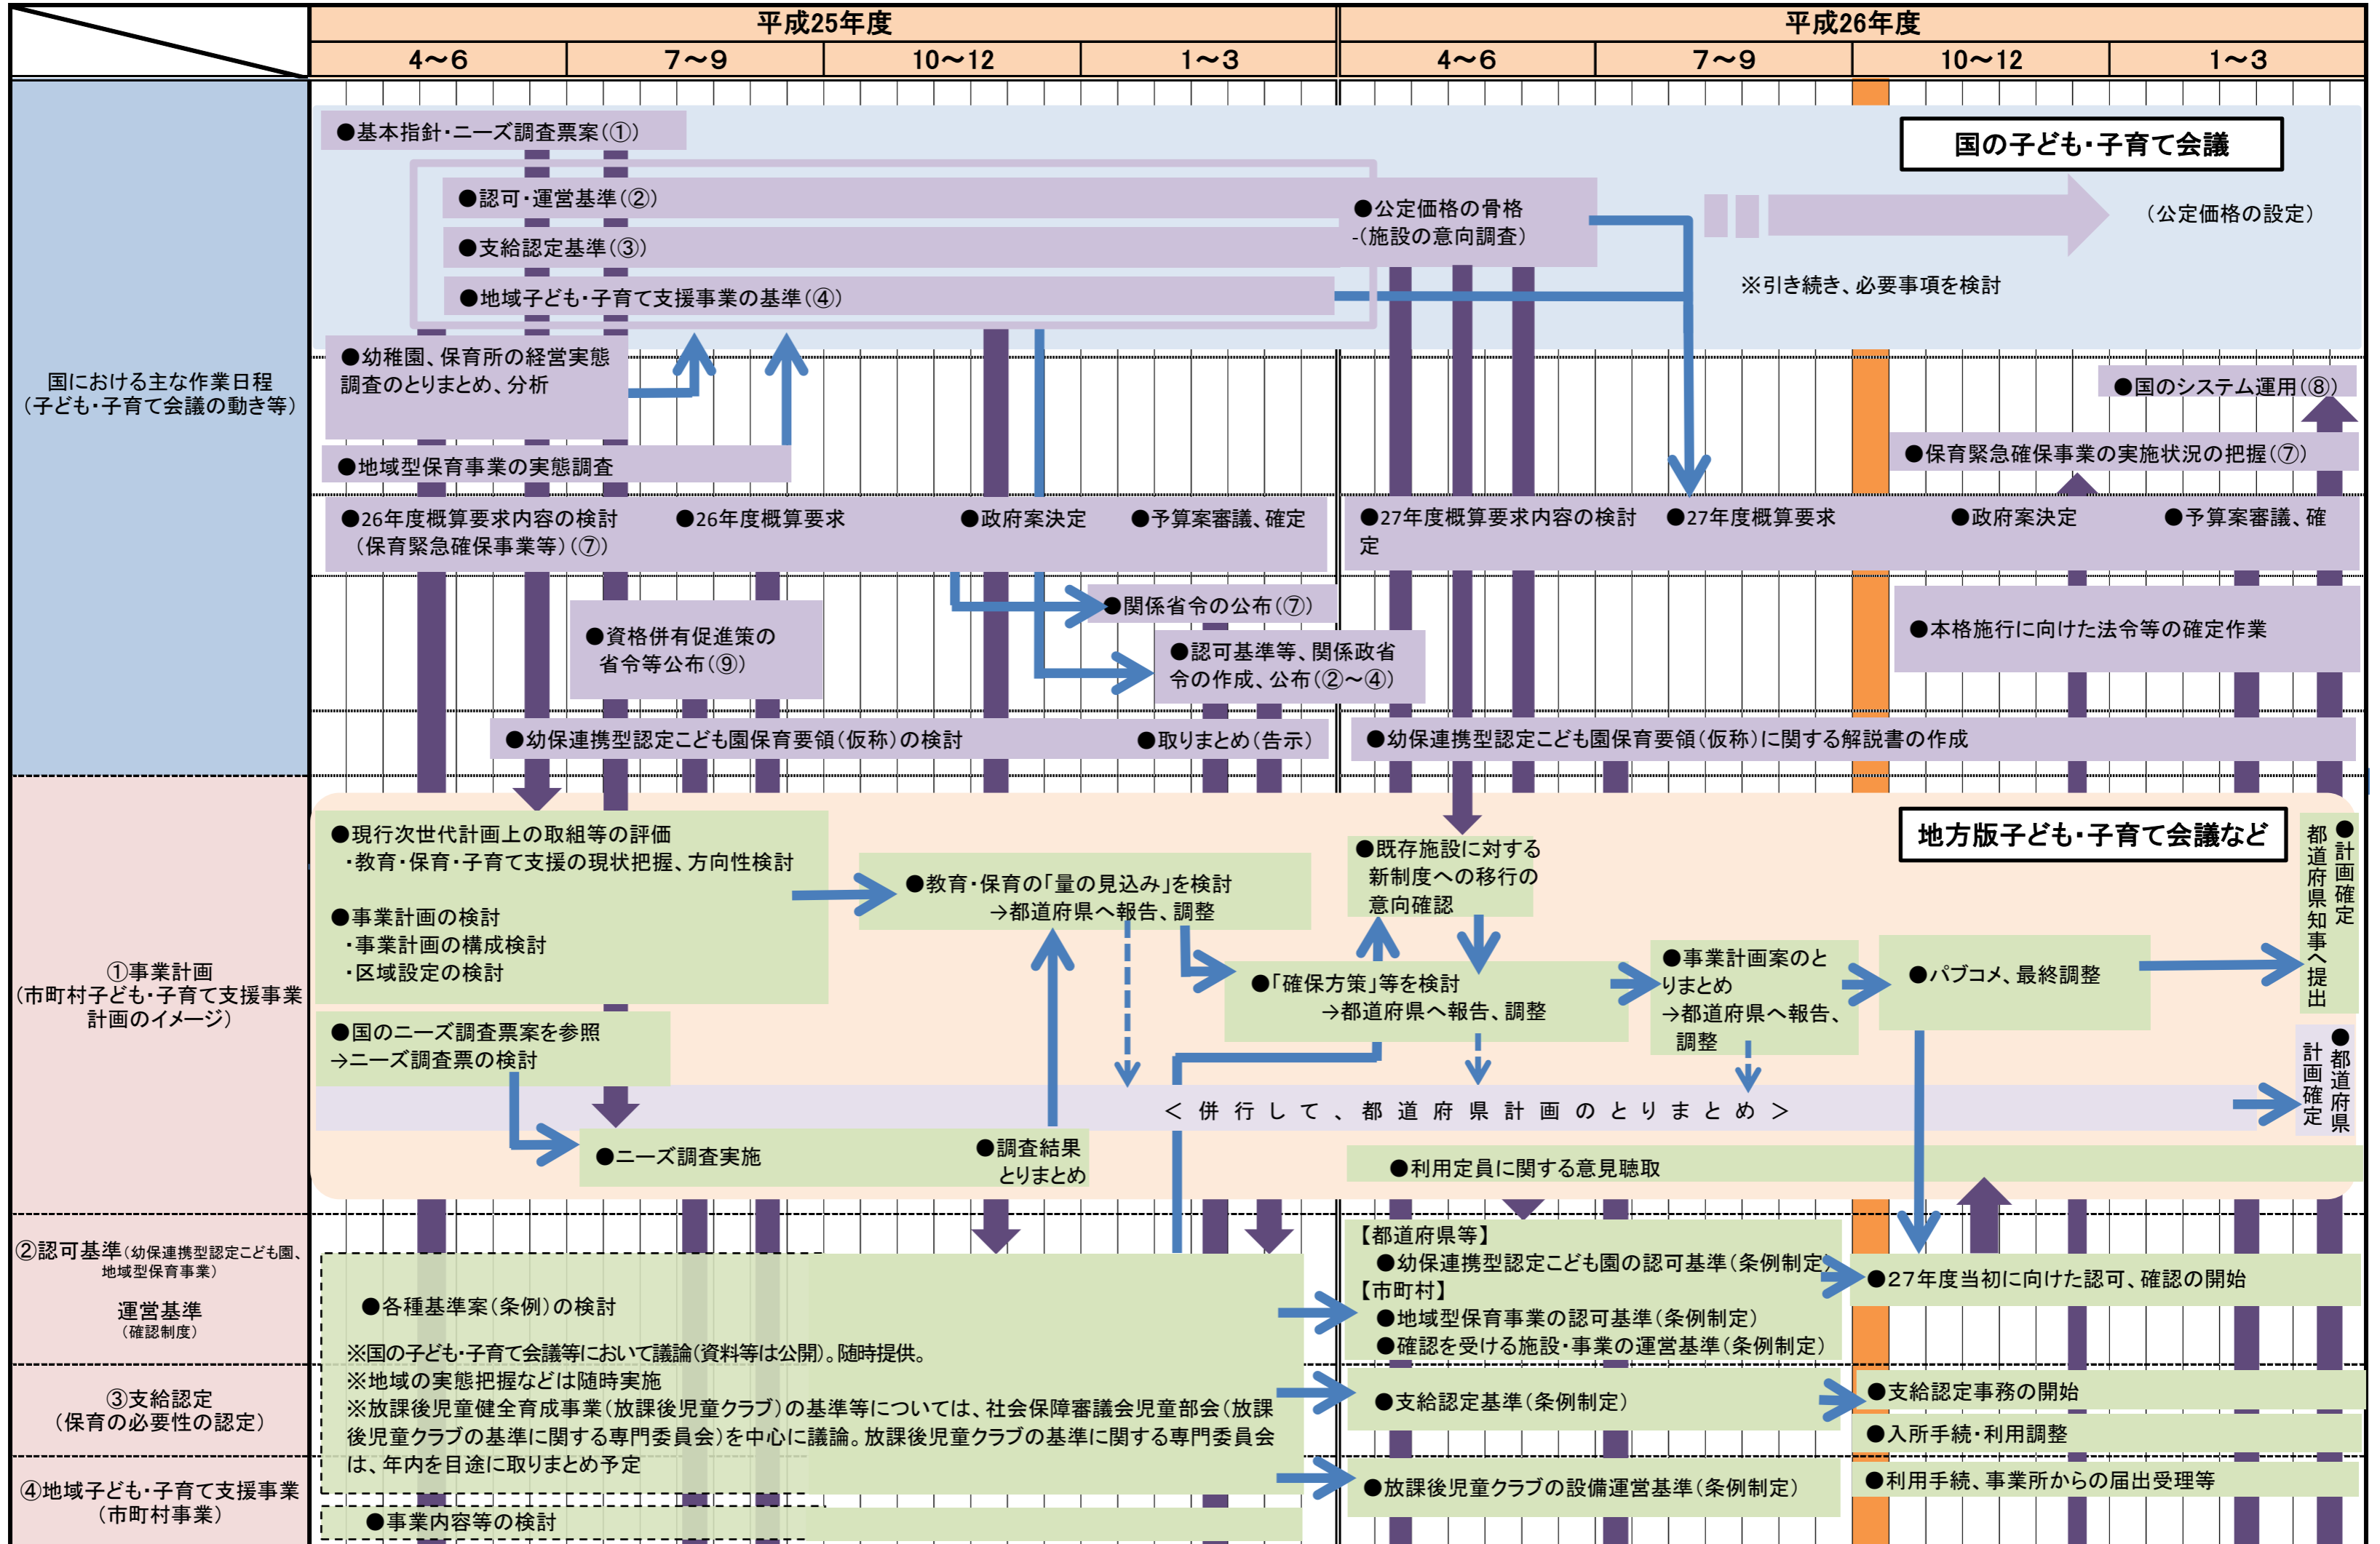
平成25年度
4〜6
7〜9
10〜12
1〜3
平成26年度
4〜6
7〜9
10〜12
1〜3

国における主な作業日程（子ども・子育て会議の動き等）

●基本指針・ニーズ調査票案（①）
国の子ども・子育て会議
●認可・運営基準（②）
●支給認定基準（③）
●地域子ども・子育て支援事業の基準（④）
●公定価格の骨格 -（施設の意向調査）
（公定価格の設定）
※引き続き、必要事項を検討
●幼稚園、保育所の経営実態調査のとりまとめ、分析
●国のシステム運用（⑧）
●地域型保育事業の実態調査
●保育緊急確保事業の実施状況の把握（⑦）
●26年度概算要求内容の検討（保育緊急確保事業等）（⑦）
●26年度概算要求
●政府案決定
●予算案審議、確定
●27年度概算要求内容の検討
●27年度概算要求
●政府案決定
●予算案審議、確定
●関係省令の公布（⑦）
●資格併有促進策の省令等公布（⑨）
●認可基準等、関係政省令の作成、公布（②〜④）
●本格施行に向けた法令等の確定作業
●幼保連携型認定こども園保育要領（仮称）の検討
●取りまとめ（告示）
●幼保連携型認定こども園保育要領（仮称）に関する解説書の作成

①事業計画（市町村子ども・子育て支援事業計画のイメージ）

地方版子ども・子育て会議など
●現行次世代計画上の取組等の評価
・教育・保育・子育て支援の現状把握、方向性検討
●事業計画の検討
・事業計画の構成検討
・区域設定の検討
●教育・保育の「量の見込み」を検討
→都道府県へ報告、調整
●既存施設に対する新制度への移行の意向確認
●「確保方策」等を検討
→都道府県へ報告、調整
●事業計画案のとりまとめ
→都道府県へ報告、調整
●パブコメ、最終調整
●計画確定 都道府県知事へ提出
●国のニーズ調査票案を参照
→ニーズ調査票の検討
＜ 併 行 し て 、 都 道 府 県 計 画 の と り ま と め ＞
●都道府県計画確定
●ニーズ調査実施
●調査結果とりまとめ
●利用定員に関する意見聴取

②認可基準（幼保連携型認定こども園、地域型保育事業）
運営基準（確認制度）
●各種基準案（条例）の検討
※国の子ども・子育て会議等において議論（資料等は公開）。随時提供。
※地域の実態把握などは随時実施
※放課後児童健全育成事業（放課後児童クラブ）の基準等については、社会保障審議会児童部会（放課後児童クラブの基準に関する専門委員会）を中心に議論。放課後児童クラブの基準に関する専門委員会は、年内を目途に取りまとめ予定
【都道府県等】
●幼保連携型認定こども園の認可基準（条例制定）
【市町村】
●地域型保育事業の認可基準（条例制定）
●確認を受ける施設・事業の運営基準（条例制定）
●27年度当初に向けた認可、確認の開始

③支給認定（保育の必要性の認定）
●支給認定基準（条例制定）
●支給認定事務の開始
●入所手続・利用調整

④地域子ども・子育て支援事業（市町村事業）
●放課後児童クラブの設備運営基準（条例制定）
●利用手続、事業所からの届出受理等
●事業内容等の検討